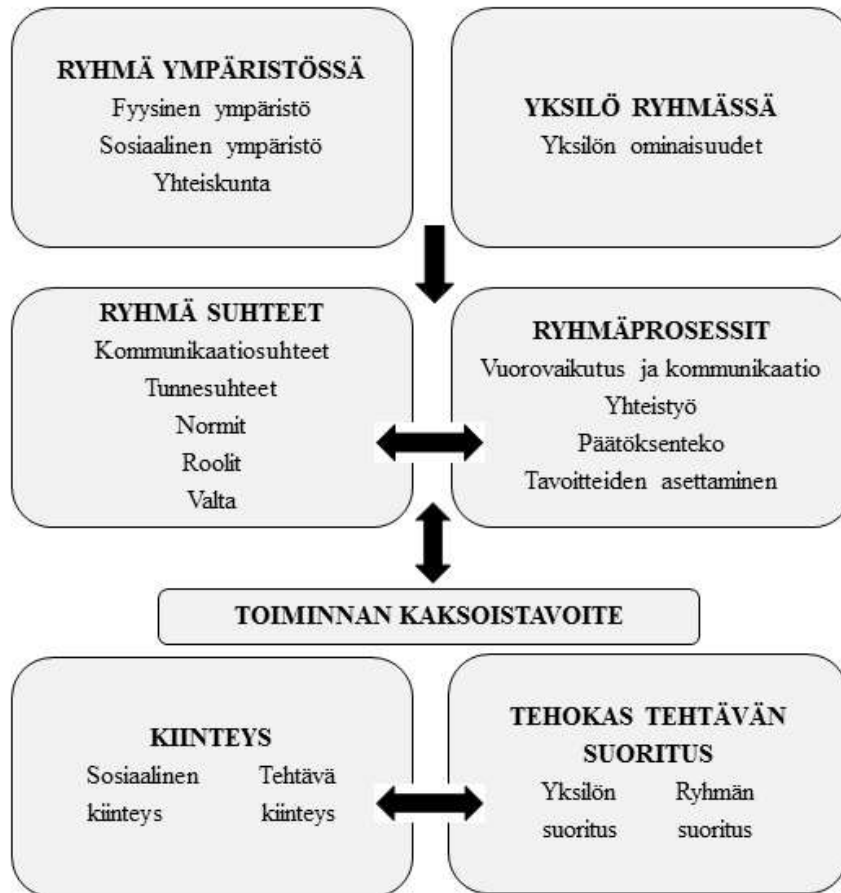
RYHMÄ YMPÄRISTÖSSÄ
Fyysinen ympäristö
Sosiaalinen ympäristö
Yhteiskunta

YKSILÖ RYHMÄSSÄ
Yksilön ominaisuudet

RYHMÄ SUHTEET
Kommunikaatiosuhteet
Tunnesuhteet
Normit
Roolit
Valta

RYHMÄPROSESSIT
Vuorovaikutus ja kommunikaatio
Yhteistyö
Päätöksenteko
Tavoitteiden asettaminen

TOIMINNAN KAKSOISTAVOITE

KIINTEYS
Sosiaalinen kiinteys
Tehtävä kiinteys

TEHOKAS TEHTÄVÄN SUORITUS
Yksilön suoritus
Ryhmän suoritus